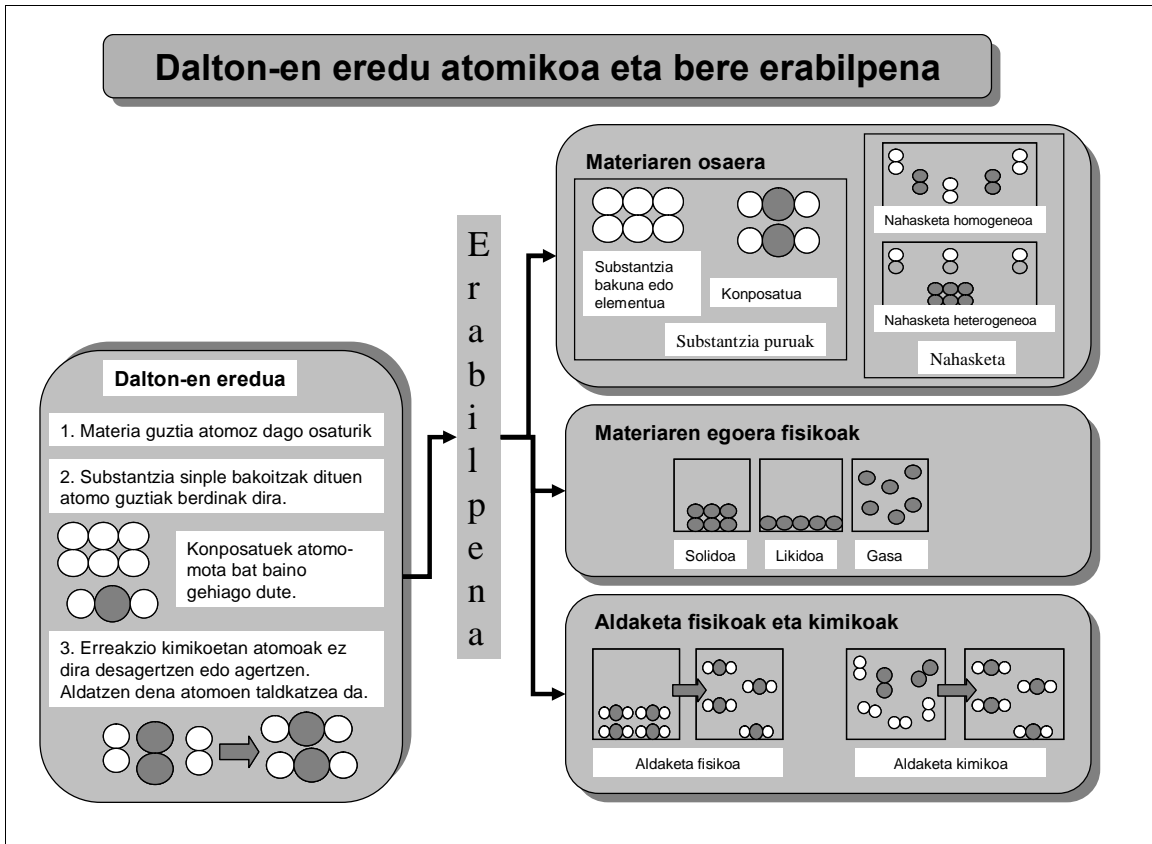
Dalton-en eredu atomikoa eta bere erabilpena

Dalton-en eredua

1. Materia guztia atomoz dago osaturik

2. Substantzia sinple bakoitzak dituen atomo guztiak berdinak dira.

Konposatuek atomomota bat baino gehiago dute.

3. Erreakzio kimikoetan atomoak ez dira desagertzen edo agertzen. Aldatzen dena atomoen taldkatzea da.

E r a b i l p e n a

Materiaren osaera

Substantzia bakuna edo elementua

Konposatua

Substantzia puruak

Nahasketa homogeneoa

Nahasketa heterogeneoa

Nahasketa

Materiaren egoera fisikoak

Solidoa

Likidoa

Gasa

Aldaketa fisikoak eta kimikoak

Aldaketa fisikoa

Aldaketa kimikoa